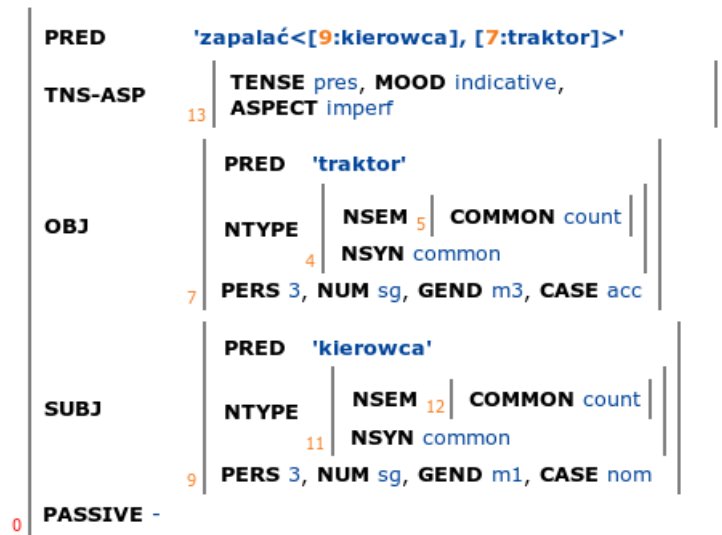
PRED 'zapalać<[9:kierowca], [7:traktor]>'

TNS-ASP 13 TENSE pres, MOOD indicative, ASPECT imperf

OBJ
PRED 'traktor'
NTYPE NSEM 5 COMMON count
4 NSYN common
7 PERS 3, NUM sg, GEND m3, CASE acc

SUBJ
PRED 'kierowca'
NTYPE NSEM 12 COMMON count
11 NSYN common
9 PERS 3, NUM sg, GEND m1, CASE nom

0 PASSIVE -